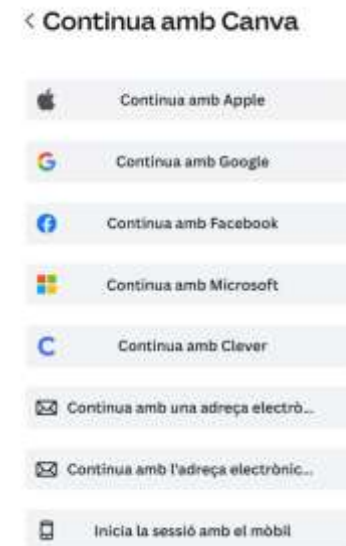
< Continua amb Canva

Continua amb Apple

Continua amb Google

Continua amb Facebook

Continua amb Microsoft

Continua amb Clever

Continua amb una adreça electrò...

Continua amb l'adreça electrònic...

Inicia la sessió amb el mòbil